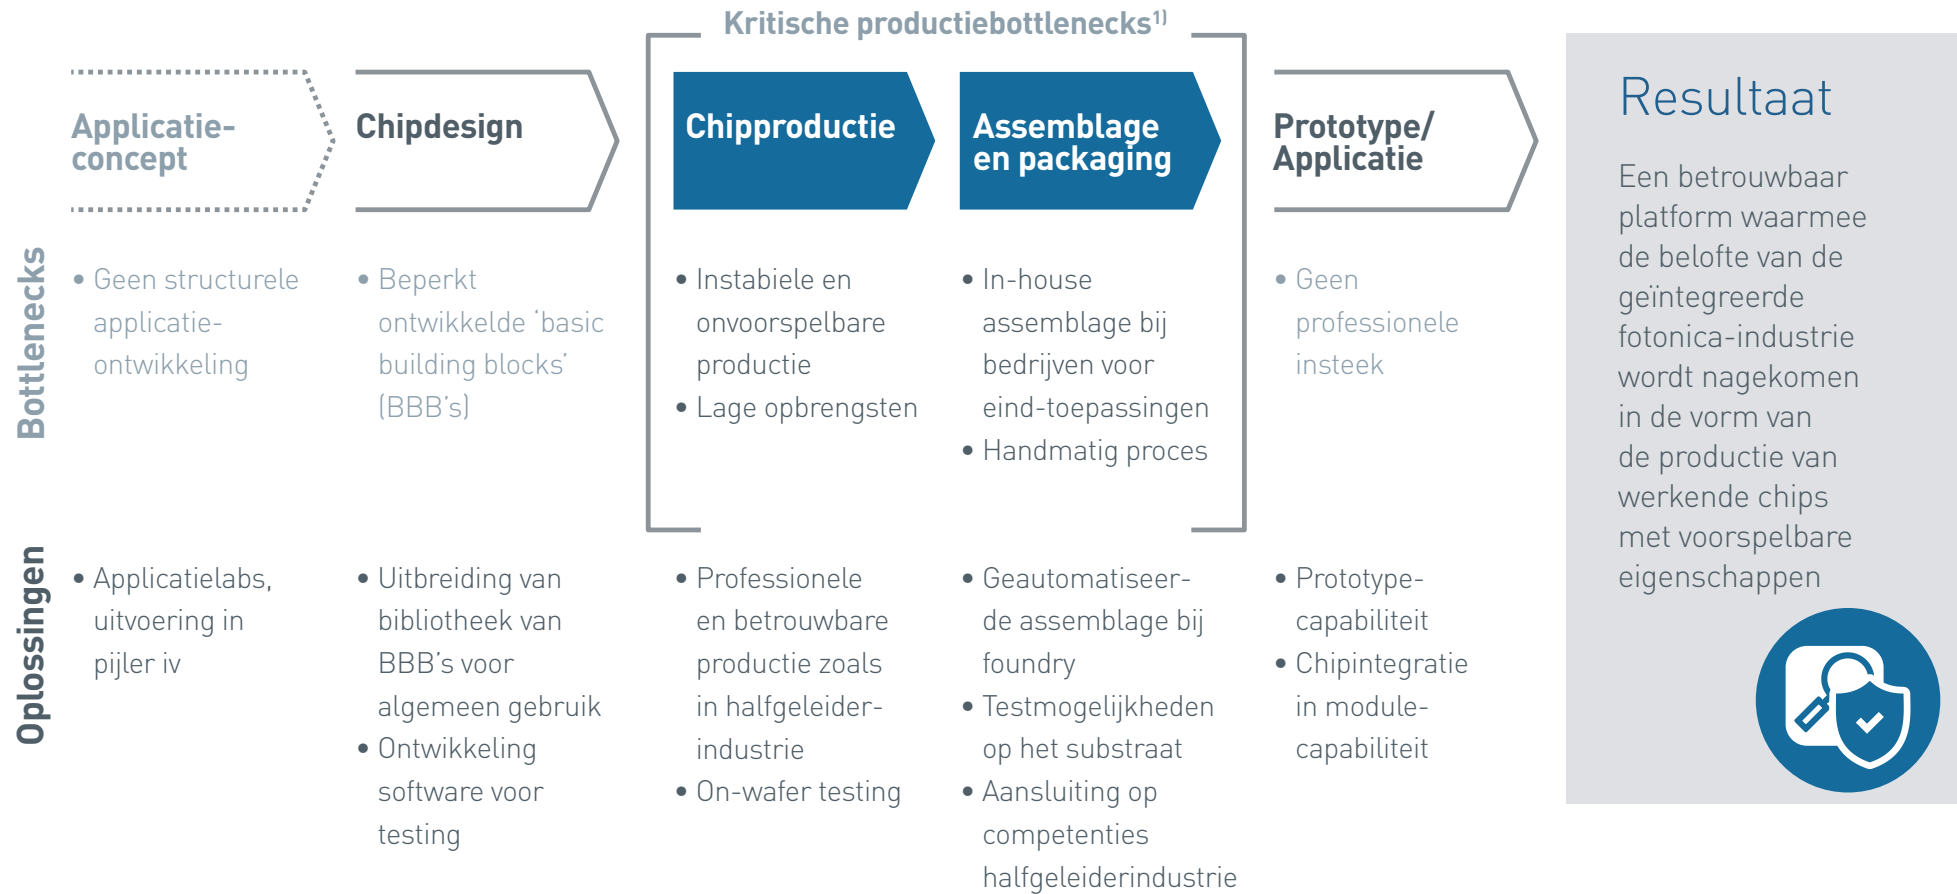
Kritische productiebottlenecks$^{1)}$

Applicatieconcept

Chipdesign

Chipproductie

Assemblage en packaging

Prototype/ Applicatie

Resultaat

Een betrouwbaar platform waarmee de belofte van de geïntegreerde fotonica-industrie wordt nagekomen in de vorm van de productie van werkende chips met voorspelbare eigenschappen

Bottlenecks

• Geen structurele applicatie-ontwikkeling

• Beperkt ontwikkelde 'basic building blocks' (BBB's)

• Instabiele en onvoorspelbare productie
• Lage opbrengsten

• In-house assemblage bij bedrijven voor eind-toepassingen
• Handmatig proces

• Geen professionele insteek

Oplossingen

• Applicatielabs, uitvoering in pijler iv

• Uitbreiding van bibliotheek van BBB's voor algemeen gebruik
• Ontwikkeling software voor testing

• Professionele en betrouwbare productie zoals in halfgeleider-industrie
• On-wafer testing

• Geautomatiseerde assemblage bij foundry
• Testmogelijkheden op het substraat
• Aansluiting op competenties halfgeleiderindustrie

• Prototype-capabiliteit
• Chipintegratie in module-capabiliteit